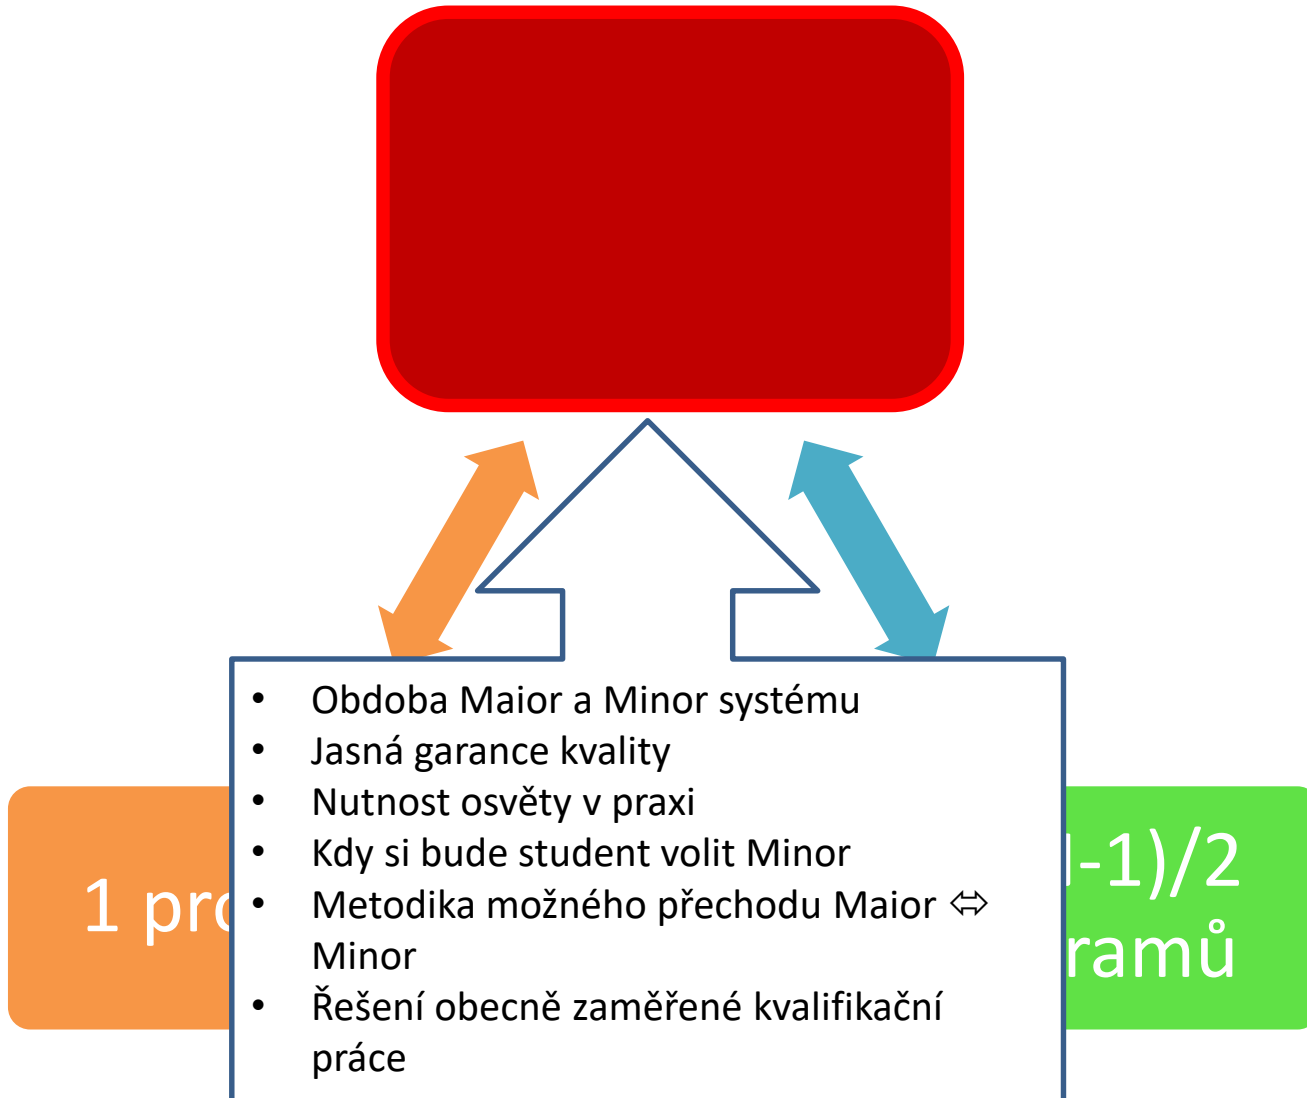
- Obdoba Maior a Minor systému
- Jasná garance kvality
- Nutnost osvěty v praxi
- Kdy si bude student volit Minor
- Metodika možného přechodu Maior ⇔ Minor
- Řešení obecně zaměřené kvalifikační práce

1 pro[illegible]

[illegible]-1)/2 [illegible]ramů